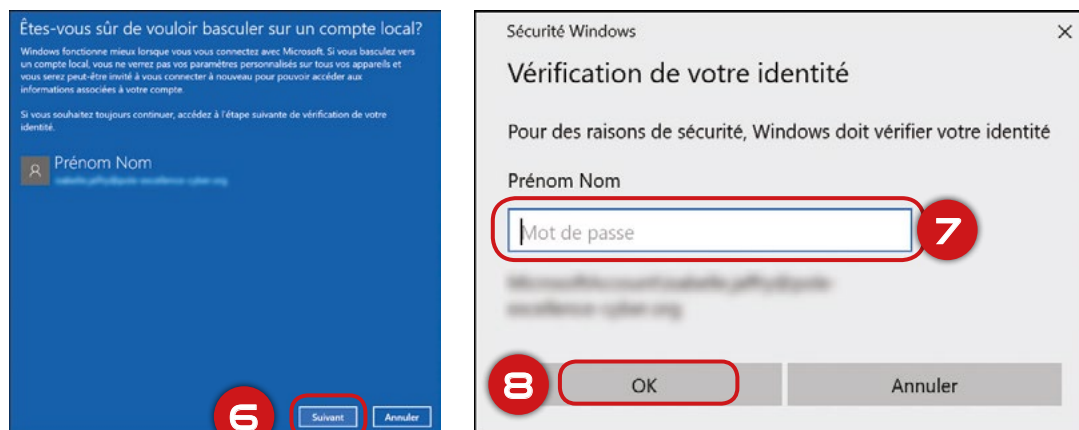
Êtes-vous sûr de vouloir basculer sur un compte local?

Windows fonctionne mieux lorsque vous vous connectez avec Microsoft. Si vous basculez vers un compte local, vous ne verrez pas vos paramètres personnalisés sur tous vos appareils et vous serez peut-être invité à vous connecter à nouveau pour pouvoir accéder aux informations associées à votre compte.

Si vous souhaitez toujours continuer, accédez à l'étape suivante de vérification de votre identité.

Prénom Nom
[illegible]

6

Suivant

Annuler

Sécurité Windows

×

Vérification de votre identité

Pour des raisons de sécurité, Windows doit vérifier votre identité

Prénom Nom

Mot de passe

7

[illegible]

8

OK

Annuler